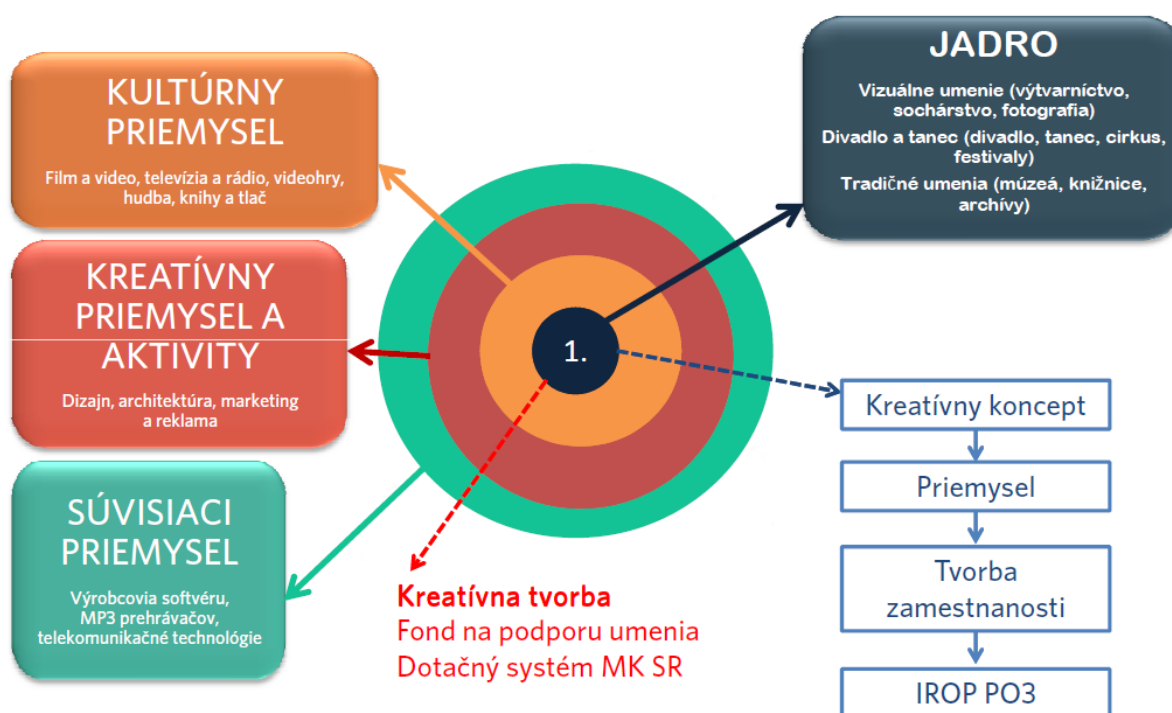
KULTÚRNY PRIEMYSEL

Film a video, televízia a rádio, videohry, hudba, knihy a tlač

JADRO

Vizuálne umenie (výtvarníctvo, sochárstvo, fotografia)

Divadlo a tanec (divadlo, tanec, cirkus, festivaly)

Tradičné umenia (múzeá, knižnice, archívy)

KREATÍVNY PRIEMYSEL A AKTIVITY

Dizajn, architektúra, marketing a reklama

1.

SÚVISIACI PRIEMYSEL

Výrobcovia softvéru, MP3 prehrávačov, telekomunikačné technológie

Kreatívna tvorba
Fond na podporu umenia
Dotačný systém MK SR

Kreatívny koncept

Priemysel

Tvorba zamestnanosti

IROP PO3